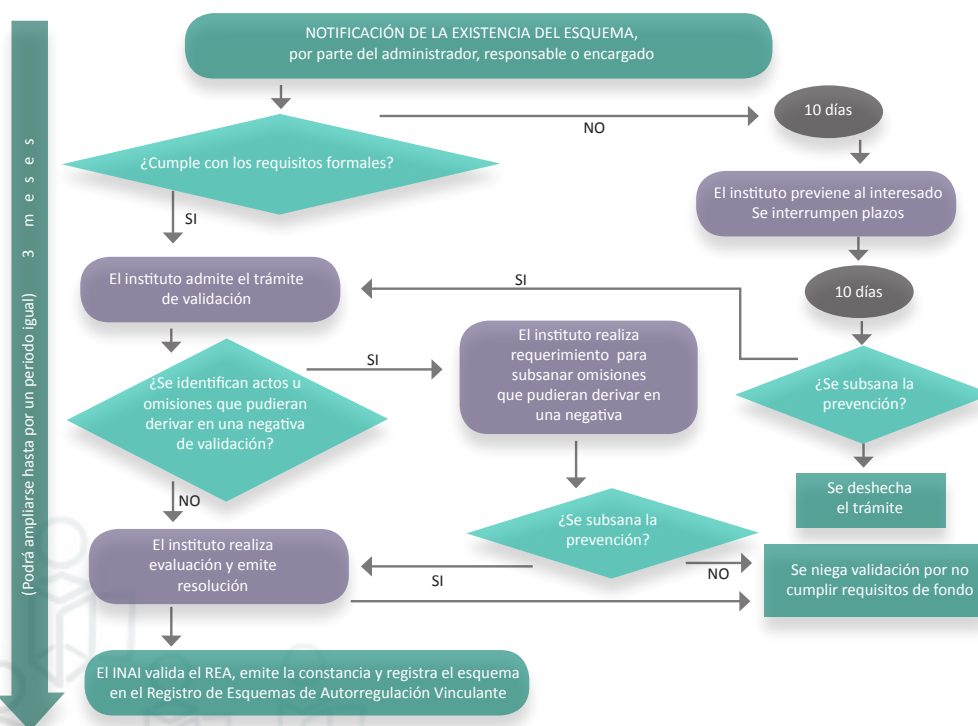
3 meses

(Podrá ampliarse hasta por un periodo igual)

NOTIFICACIÓN DE LA EXISTENCIA DEL ESQUEMA, por parte del administrador, responsable o encargado

¿Cumple con los requisitos formales?

NO

10 días

El instituto previene al interesado
Se interrumpen plazos

10 días

SI

El instituto admite el trámite de validación

SI

¿Se subsana la prevención?

Se deshecha el trámite

¿Se identifican actos u omisiones que pudieran derivar en una negativa de validación?

SI

El instituto realiza requerimiento para subsanar omisiones que pudieran derivar en una negativa

NO

¿Se subsana la prevención?

El instituto realiza evaluación y emite resolución

SI

NO

Se niega validación por no cumplir requisitos de fondo

El INAI valida el REA, emite la constancia y registra el esquema en el Registro de Esquemas de Autorregulación Vinculante